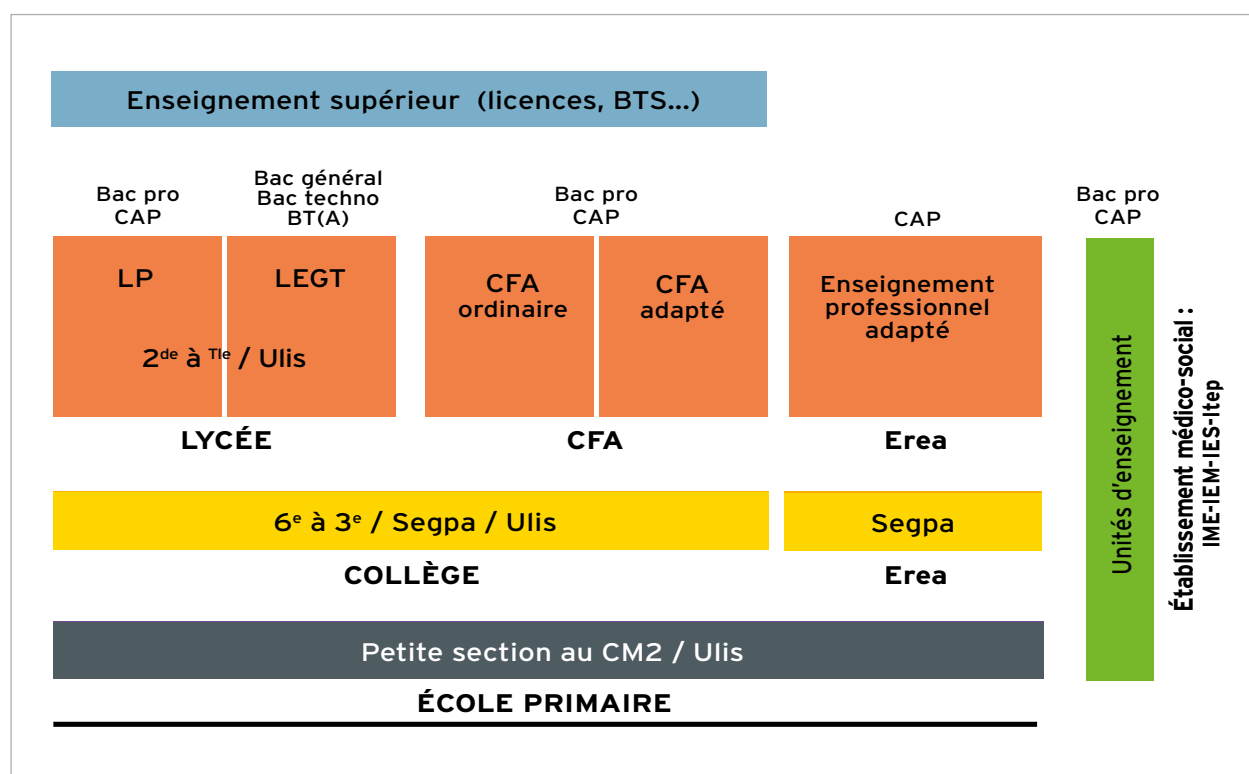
Enseignement supérieur (licences, BTS...)

Bac pro
CAP

Bac général
Bac techno
BT(A)

Bac pro
CAP

CAP

Bac pro
CAP

LP

LEGT

2$^{de}$ à $^{Tle}$ / Ulis

CFA ordinaire

CFA adapté

Enseignement professionnel adapté

LYCÉE

CFA

Erea

6$^e$ à 3$^e$ / Segpa / Ulis

Segpa

COLLÈGE

Erea

Petite section au CM2 / Ulis

ÉCOLE PRIMAIRE

Unités d'enseignement

Établissement médico-social :
IME-IEM-IES-Itep